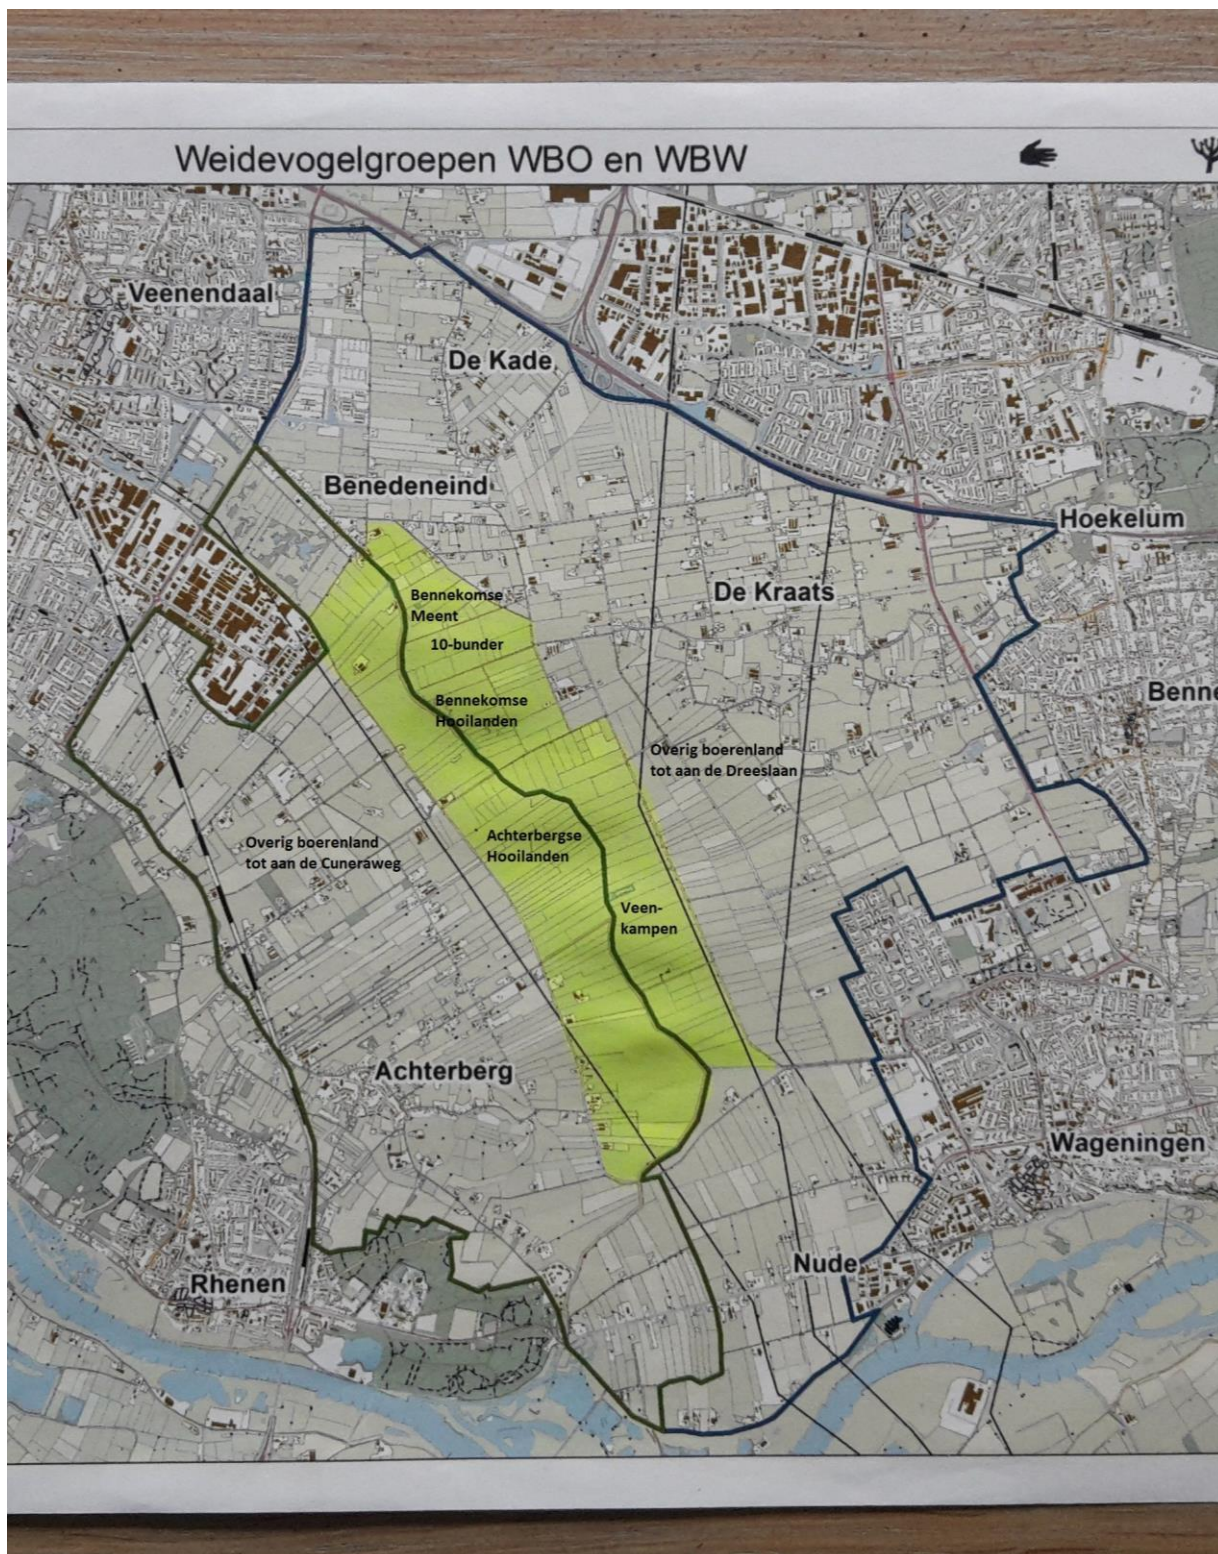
Weidevogelgroepen WBO en WBW

Veenendaal

De Kade

Benedeneind

Hoekelum

Bennekomse Meent

10-bunder

De Kraats

Benne

Bennekomse Hooilanden

Overig boerenland tot aan de Dreeslaan

Overig boerenland tot aan de Cuneraweg

Achterbergse Hooilanden

Veen-kampen

Achterberg

Wageningen

Nude

Rhenen